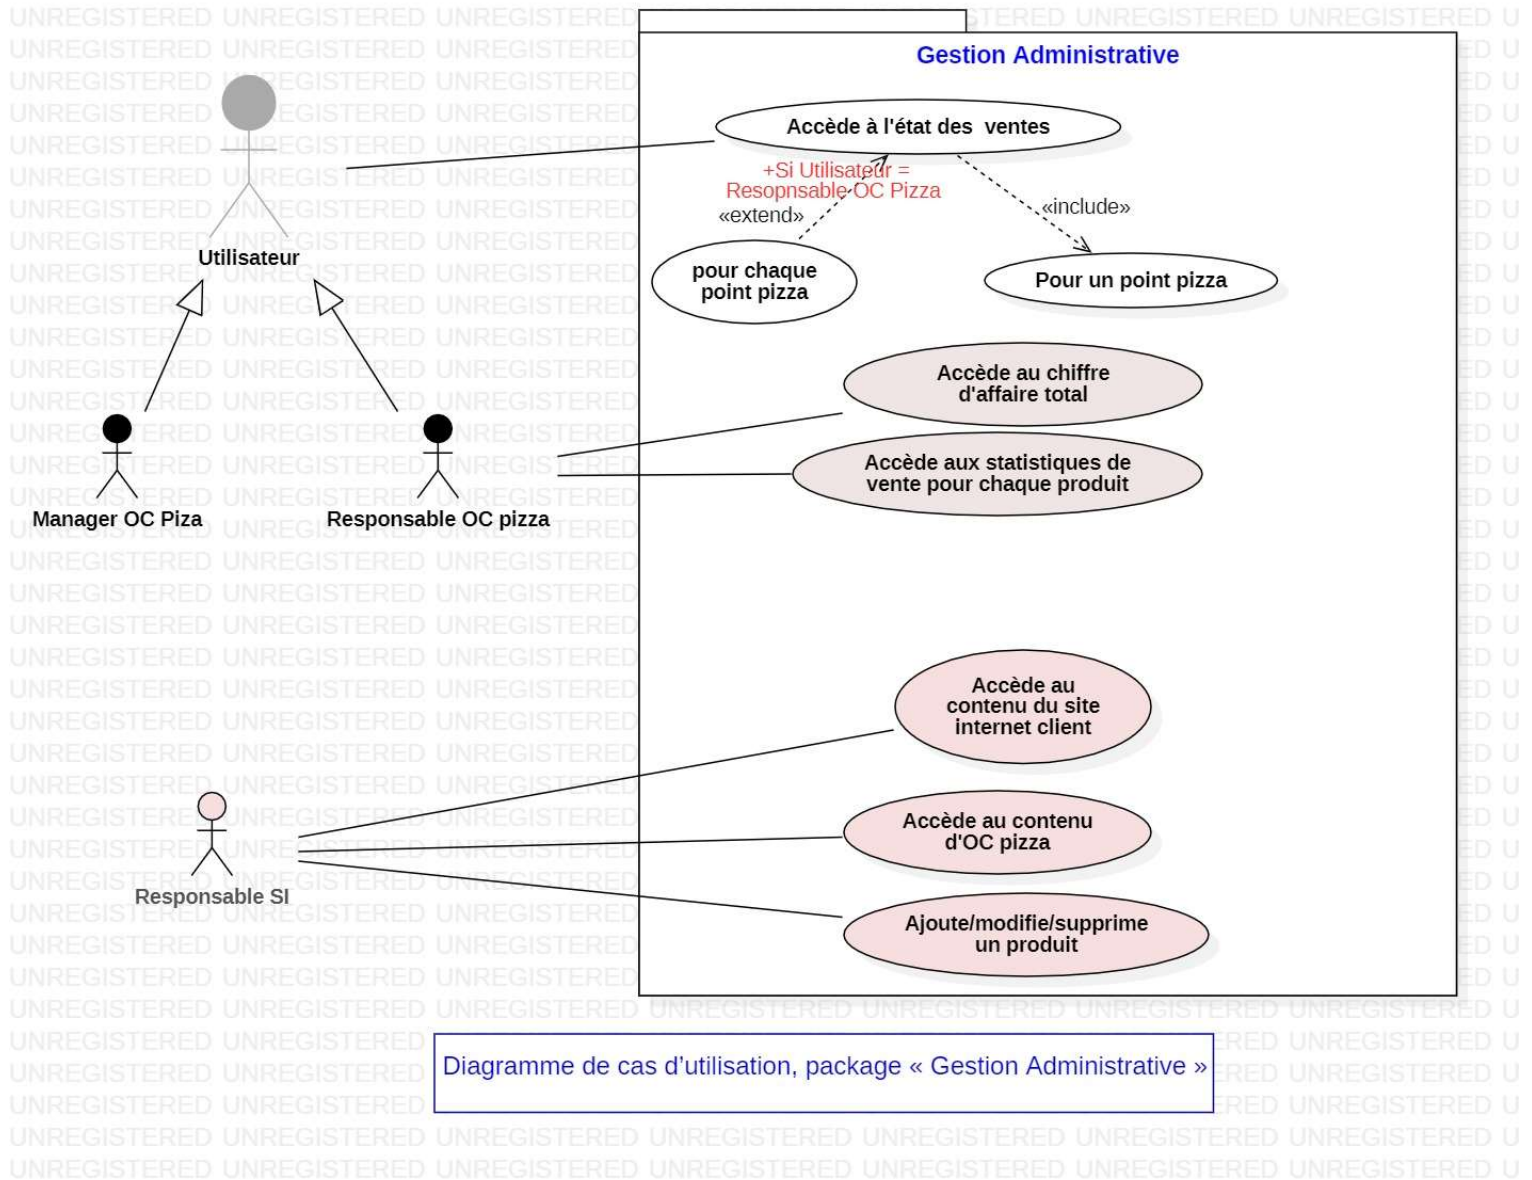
Gestion Administrative

Utilisateur

Accède à l'état des ventes

+Si Utilisateur = Resopnsable OC Pizza

«extend»

«include»

pour chaque point pizza

Pour un point pizza

Manager OC Piza

Responsable OC pizza

Accède au chiffre d'affaire total

Accède aux statistiques de vente pour chaque produit

Accède au contenu du site internet client

Accède au contenu d'OC pizza

Responsable SI

Ajoute/modifie/supprime un produit

Diagramme de cas d'utilisation, package « Gestion Administrative »

UNREGISTERED UNREGISTERED UNREGISTERED